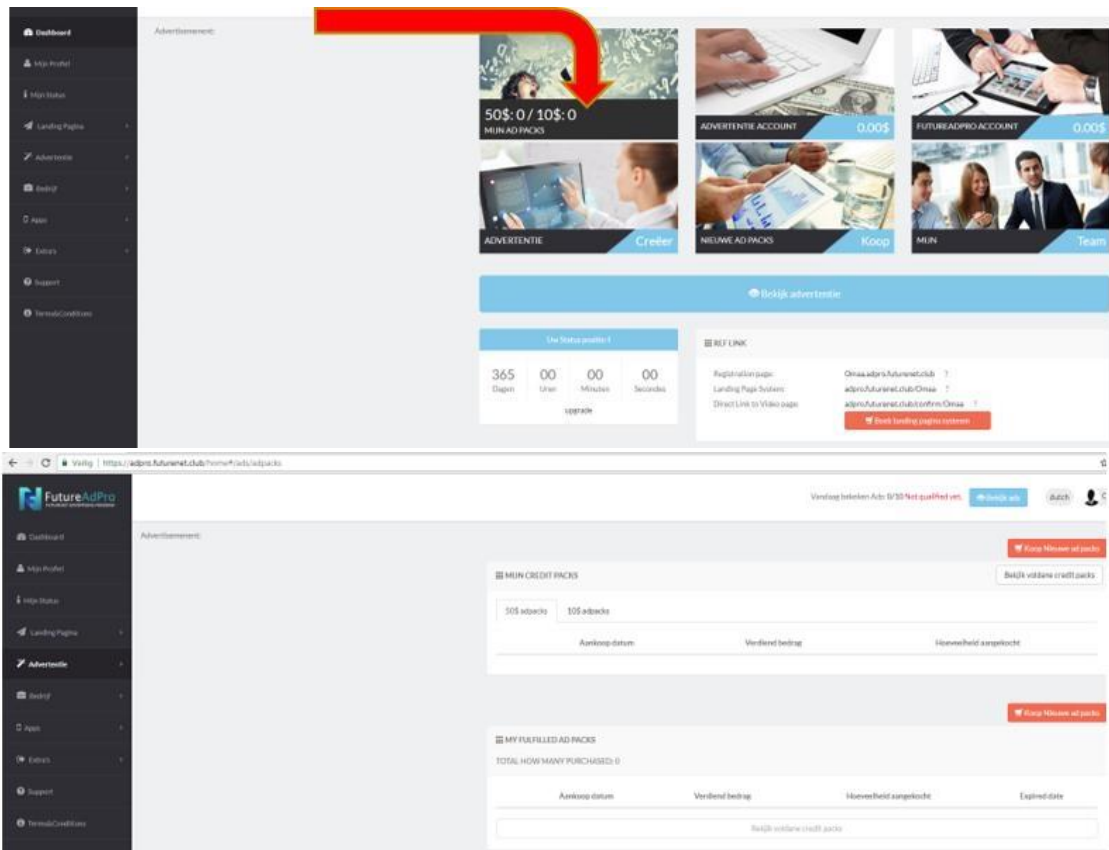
Dashboard
Mijn Profiel
Mijn Status
Landing Pagina
Advertentie
Bedrijf
Apps
Extras
Support
Terms&Conditions

Advertisement:

50$: 0 / 10$: 0
MIJN AD PACKS

ADVERTENTIE ACCOUNT 0.00$

FUTUREADPRO ACCOUNT 0.00$

ADVERTENTIE Creëer

NIEUWE AD PACKS Koop

MIJN Team

Bekijk advertentie

Uw Status positie 1

| 365 | 00 | 00 | 00 |
|---|---|---|---|
| Dagen | Uren | Minuten | Seconden |

Upgrade

REF LINK

Registration page: Omaa.adpro.futurenet.club ?
Landing Page System: adpro.futurenet.club/Omaa ?
Direct Link to Video page: adpro.futurenet.club/confirm/Omaa ?
Bekijk landing pagina systeem

← → C Veilig | https://adpro.futurenet.club/home#/ads/adpacks

FutureAdPro

Vandaag bekeken Ads: 0/10 Not qualified yet. Bekijk ads dutch

Dashboard
Mijn Profiel
Mijn Status
Landing Pagina
Advertentie
Bedrijf
Apps
Extras
Support
Terms&Conditions

Advertisement:

Koop Nieuwe ad packs

MIJN CREDIT PACKS
Bekijk voldane credit packs

50$ adpacks 10$ adpacks

| Aankoop datum | Verdiend bedrag | Hoeveelheid aangekocht |
|---|---|---|

Koop Nieuwe ad packs

MY FULFILLED AD PACKS
TOTAL HOW MANY PURCHASED: 0

| Aankoop datum | Verdiend bedrag | Hoeveelheid aangekocht | Expired date |
|---|---|---|---|

Bekijk voldane credit packs